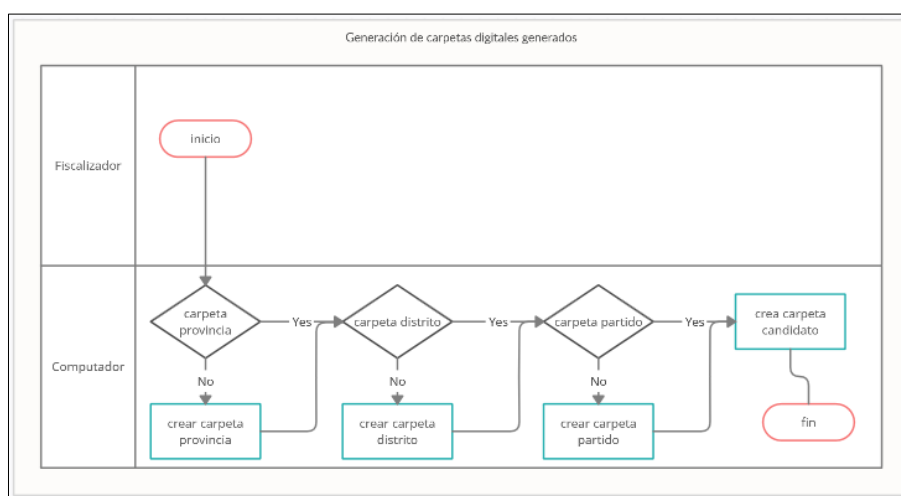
Generación de carpetas digitales generados

Fiscalizador

inicio

Computador

carpeta provincia

Yes

carpeta distrito

Yes

carpeta partido

Yes

crea carpeta candidato

No

No

No

crear carpeta provincia

crear carpeta distrito

crear carpeta partido

fin